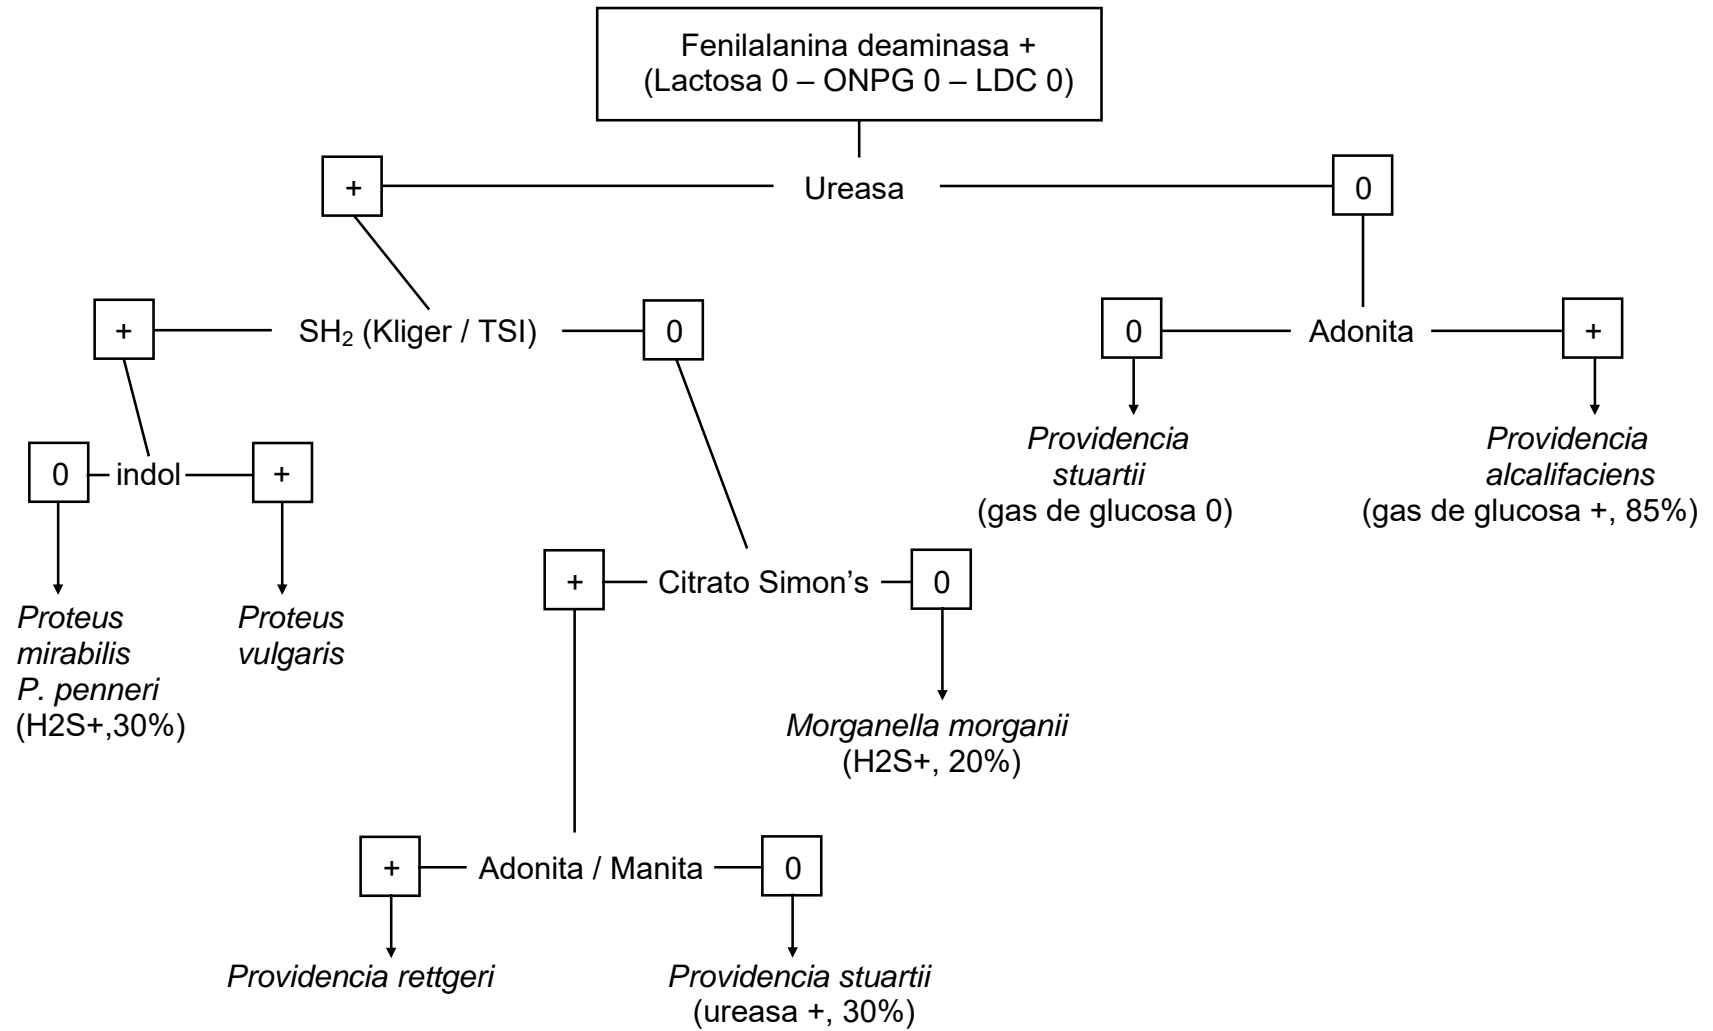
Fenilalanina deaminasa +
(Lactosa 0 – ONPG 0 – LDC 0)

+

Ureasa

0

+

SH$_2$ (Kliger / TSI)

0

0

Adonita

+

Providencia stuartii
(gas de glucosa 0)

Providencia alcalifaciens
(gas de glucosa +, 85%)

0

indol

+

Proteus mirabilis
P. penneri
(H2S+,30%)

Proteus vulgaris

+

Citrato Simon's

0

Morganella morganii
(H2S+, 20%)

+

Adonita / Manita

0

Providencia rettgeri

Providencia stuartii
(ureasa +, 30%)